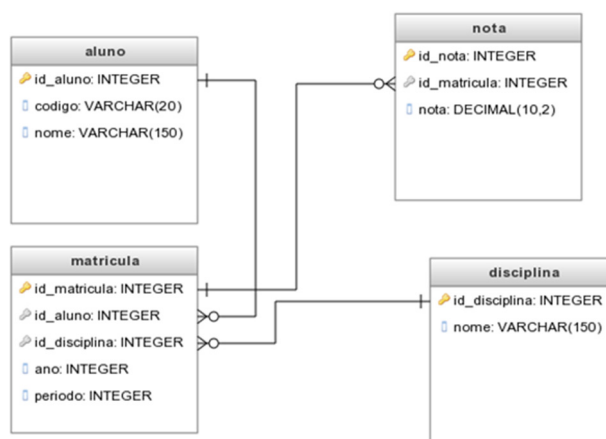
aluno
id_aluno: INTEGER
codigo: VARCHAR(20)
nome: VARCHAR(150)

nota
id_nota: INTEGER
id_matricula: INTEGER
nota: DECIMAL(10,2)

matricula
id_matricula: INTEGER
id_aluno: INTEGER
id_disciplina: INTEGER
ano: INTEGER
periodo: INTEGER

disciplina
id_disciplina: INTEGER
nome: VARCHAR(150)